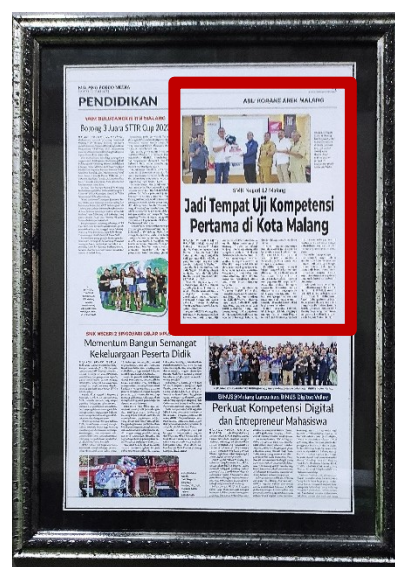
PENDIDIKAN

Borong 3 Juara STTR Cup 2025

SMK Negeri 12 Malang

Jadi Tempat Uji Kompetensi Pertama di Kota Malang

Momentum Bangun Semangat Kekeluargaan Peserta Didik

BINUS Malang Luncurkan BINUS Digital Valley

Perkuat Kompetensi Digital dan Entrepreneur Mahasiswa